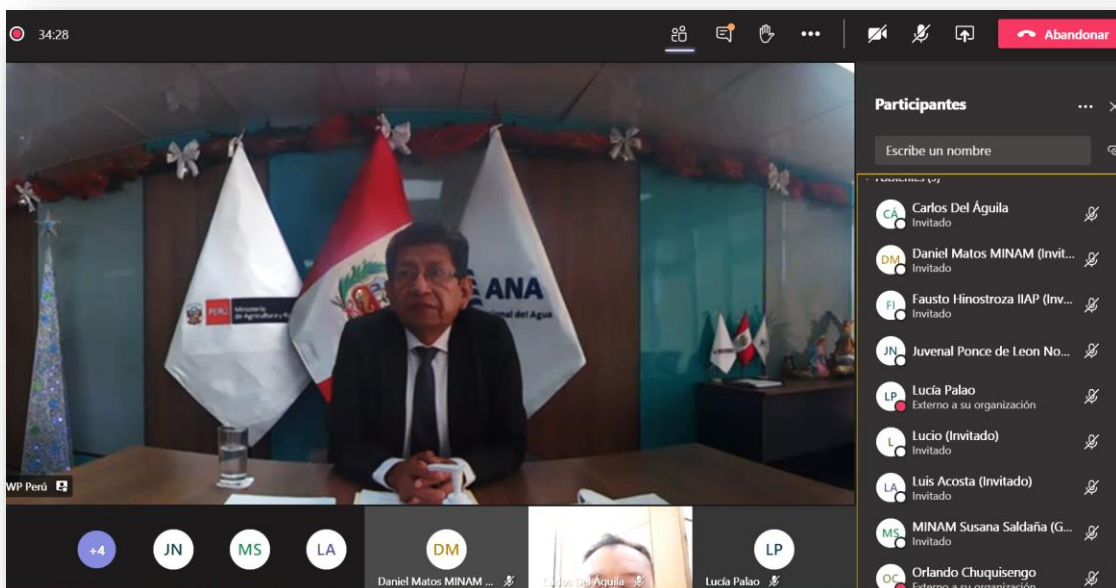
34:28

Abandonar

PERÚ Ministerio de Agricultura y R

ANA

Nacional del Agua

WP Perú

+4 JN MS LA DM

Daniel Matos MINAM ...

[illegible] Del Águila

LP

Lucía Palao

Participantes

Escribe un nombre

Carlos Del Águila
Invitado

Daniel Matos MINAM (Invit...
Invitado

Fausto Hinostroza IIAP (Inv...
Invitado

Juvenal Ponce de Leon No...

Lucía Palao
Externo a su organización

Lucio (Invitado)
Invitado

Luis Acosta (Invitado)
Invitado

MINAM Susana Saldaña (G...
Invitado

Orlando Chuquisengo
Externo a su organización